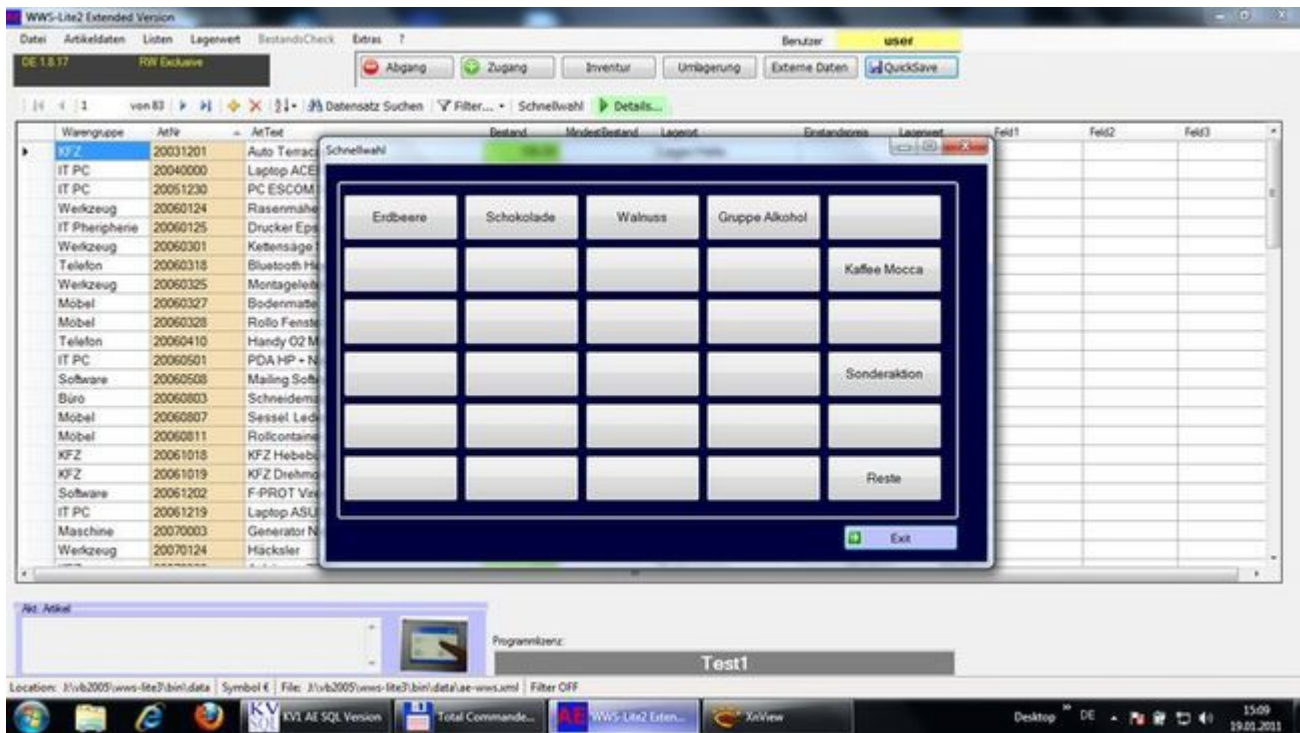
WWS-Lite2 Extended Version

Datei Artikeldaten Listen Lagerwert BestandsCheck Extras ?

Benutzer user

DE 1.8.17 RW Exclusive

Abgang Zugang Inventur Umlagerung Externe Daten QuickSave

1 von 83 Datensatz Suchen Filter... Schnellwahl Details...

| Warengruppe | ArtNr | ArtText | Bestand | MindestBestand | Lagerort | Einstandspreis | Lagerwert | Feld1 | Feld2 | Feld3 |
|---|---|---|---|---|---|---|---|---|---|---|
| KFZ | 20031201 | Auto Terraci | | | | | | | | |
| IT PC | 20040000 | Laptop ACE | | | | | | | | |
| IT PC | 20051230 | PC ESCOM | | | | | | | | |
| Werkzeug | 20060124 | Rasenmähe | | | | | | | | |
| IT Pheripherie | 20060125 | Drucker Eps | | | | | | | | |
| Werkzeug | 20060301 | Kettensäge | | | | | | | | |
| Telefon | 20060318 | Bluetooth H | | | | | | | | |
| Werkzeug | 20060325 | Montageleit | | | | | | | | |
| Möbel | 20060327 | Bodenmatte | | | | | | | | |
| Möbel | 20060328 | Rollo Fenste | | | | | | | | |
| Telefon | 20060410 | Handy O2 M | | | | | | | | |
| IT PC | 20060501 | PDA HP + N | | | | | | | | |
| Software | 20060508 | Mailing Soft | | | | | | | | |
| Büro | 20060803 | Schneidema | | | | | | | | |
| Möbel | 20060807 | Sessel Led | | | | | | | | |
| Möbel | 20060811 | Rollcontaine | | | | | | | | |
| KFZ | 20061018 | KFZ Hebeb | | | | | | | | |
| KFZ | 20061019 | KFZ Drehm | | | | | | | | |
| Software | 20061202 | F-PROT Vi | | | | | | | | |
| IT PC | 20061219 | Laptop ASU | | | | | | | | |
| Maschine | 20070003 | Generator N | | | | | | | | |
| Werkzeug | 20070124 | Häcksler | | | | | | | | |

Schnellwahl

Erdbeere Schokolade Walnuss Gruppe Alkohol

Kaffee Mocca

Sonderaktion

Reste

Exit

Akt. Artikel

Programmlizenz:

Test1

Location: X:\vb2005\wws-lite3\bin\data Symbol € File: X:\vb2005\wws-lite3\bin\data\ae-wws.xml Filter OFF

KVI AE SQL Version Total Commande... WWS-Lite2 Exten... XnView Desktop DE 15:09 19.01.2011